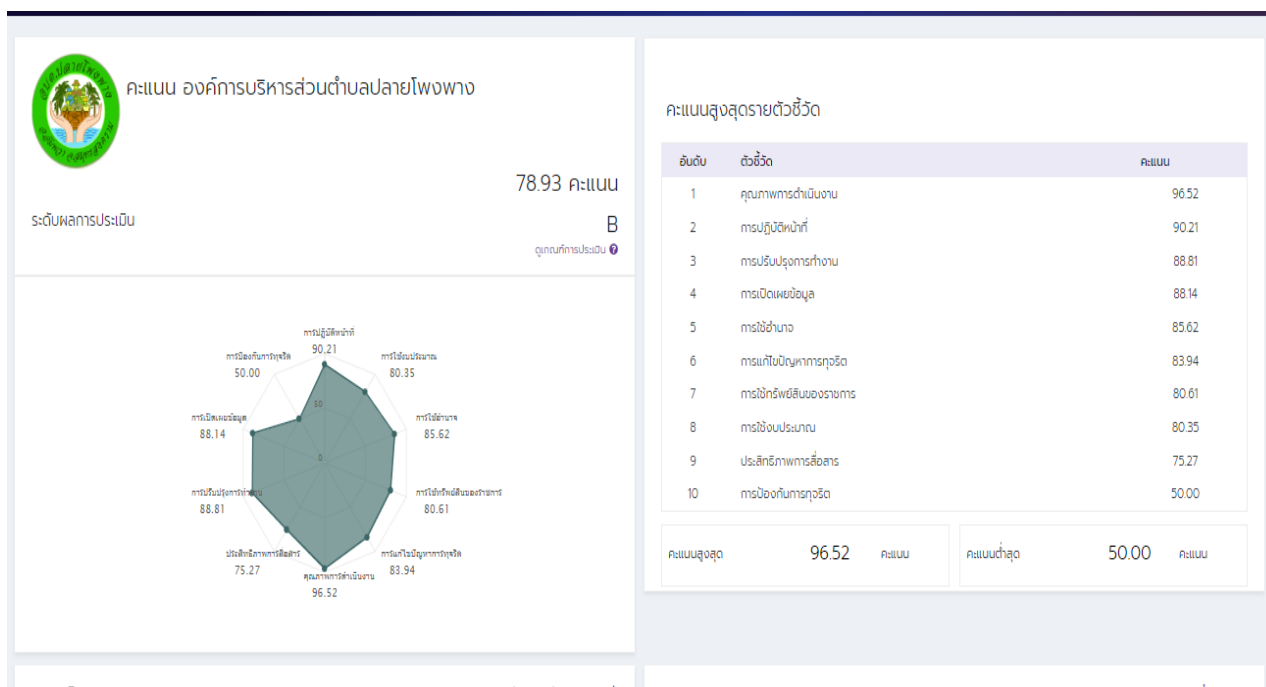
คะแนน องค์การบริหารส่วนตำบลปลายโพงพาง

78.93 คะแนน

ระดับผลการประเมิน

B

ดูเกณฑ์การประเมิน

การปฏิบัติหน้าที่
90.21

การใช้งบประมาณ
80.35

การใช้อำนาจ
85.62

การใช้ทรัพย์สินของราชการ
80.61

การแก้ไขปัญหาการทุจริต
83.94

คุณภาพการดำเนินงาน
96.52

ประสิทธิภาพการสื่อสาร
75.27

การปรับปรุงการทำงาน
88.81

การเปิดเผยข้อมูล
88.14

การป้องกันการทุจริต
50.00

50

0

คะแนนสูงสุดรายตัวชี้วัด

| อันดับ | ตัวชี้วัด | คะแนน |
|---|---|---|
| 1 | คุณภาพการดำเนินงาน | 96.52 |
| 2 | การปฏิบัติหน้าที่ | 90.21 |
| 3 | การปรับปรุงการทำงาน | 88.81 |
| 4 | การเปิดเผยข้อมูล | 88.14 |
| 5 | การใช้อำนาจ | 85.62 |
| 6 | การแก้ไขปัญหาการทุจริต | 83.94 |
| 7 | การใช้ทรัพย์สินของราชการ | 80.61 |
| 8 | การใช้งบประมาณ | 80.35 |
| 9 | ประสิทธิภาพการสื่อสาร | 75.27 |
| 10 | การป้องกันการทุจริต | 50.00 |

คะแนนสูงสุด 96.52 คะแนน

คะแนนต่ำสุด 50.00 คะแนน